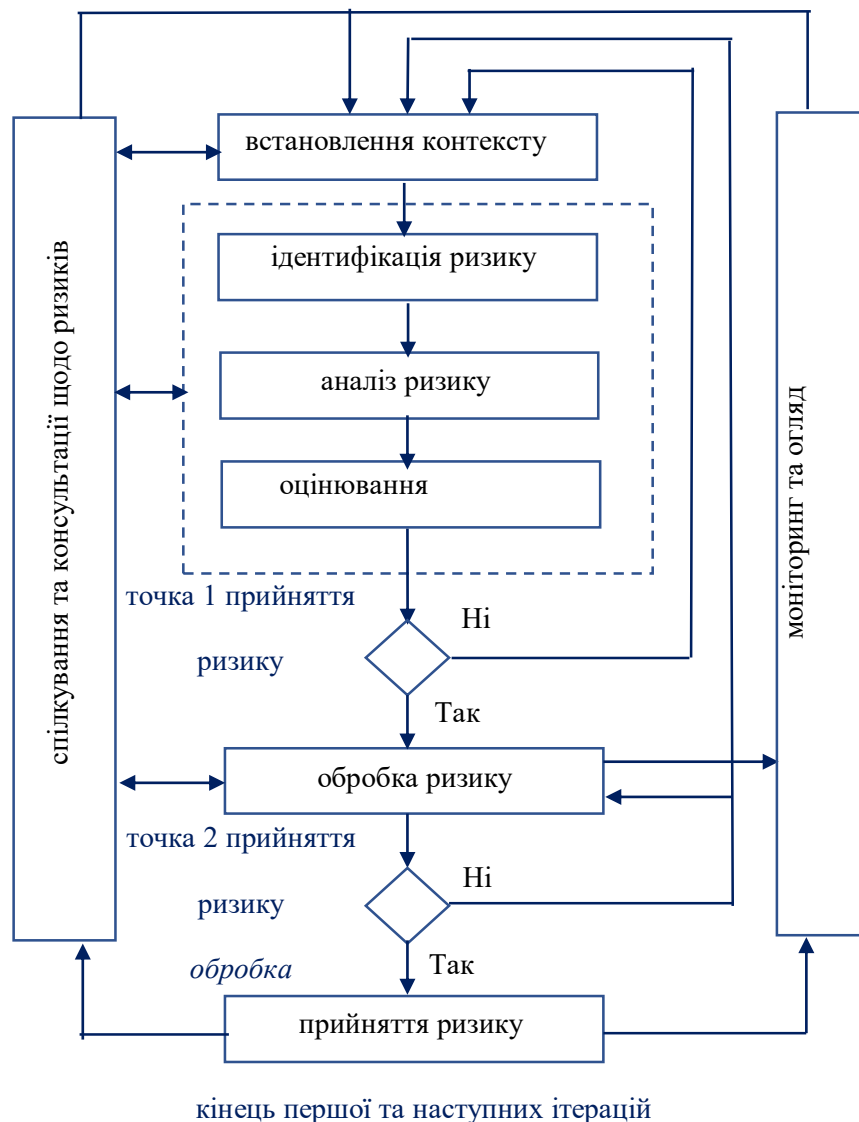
встановлення контексту

ідентифікація ризику

аналіз ризику

оцінювання

спілкування та консультації щодо ризиків

моніторинг та огляд

точка 1 прийняття ризику

Ні

Так

обробка ризику

точка 2 прийняття ризику

Ні

обробка

Так

прийняття ризику

кінець першої та наступних ітерацій